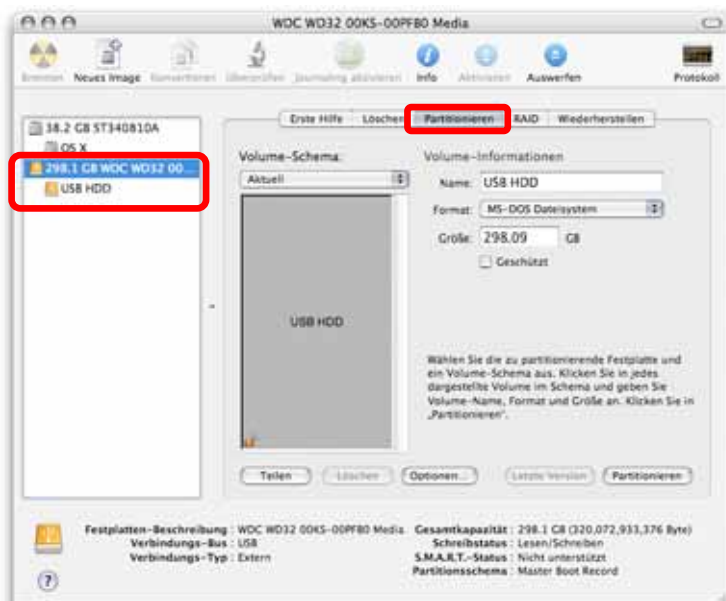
WDC WD32 00KS-00PFB0 Media

Brennen Neues Image Konvertieren Überprüfen Journaling aktivieren Info Aktivieren Auswerfen Protokoll

38.2 GB ST340810A
OS X
298.1 GB WDC WD32 00...
USB HDD

Erste Hilfe Löschen Partitionieren RAID Wiederherstellen

Volume-Schema:
Aktuell

USB HDD

Volume-Informationen
Name: USB HDD
Format: MS-DOS Dateisystem
Größe: 298.09 GB
Geschützt

Wählen Sie die zu partitionierende Festplatte und ein Volume-Schema aus. Klicken Sie in jedes dargestellte Volume im Schema und geben Sie Volume-Name, Format und Größe an. Klicken Sie in „Partitionieren".

Teilen Löschen Optionen... Letzte Version Partitionieren

Festplatten-Beschreibung : WDC WD32 00KS-00PFB0 Media
Verbindungs-Bus : USB
Verbindungs-Typ : Extern
Gesamtkapazität : 298.1 GB (320,072,933,376 Byte)
Schreibstatus : Lesen/Schreiben
S.M.A.R.T.-Status : Nicht unterstützt
Partitionsschema : Master Boot Record

?